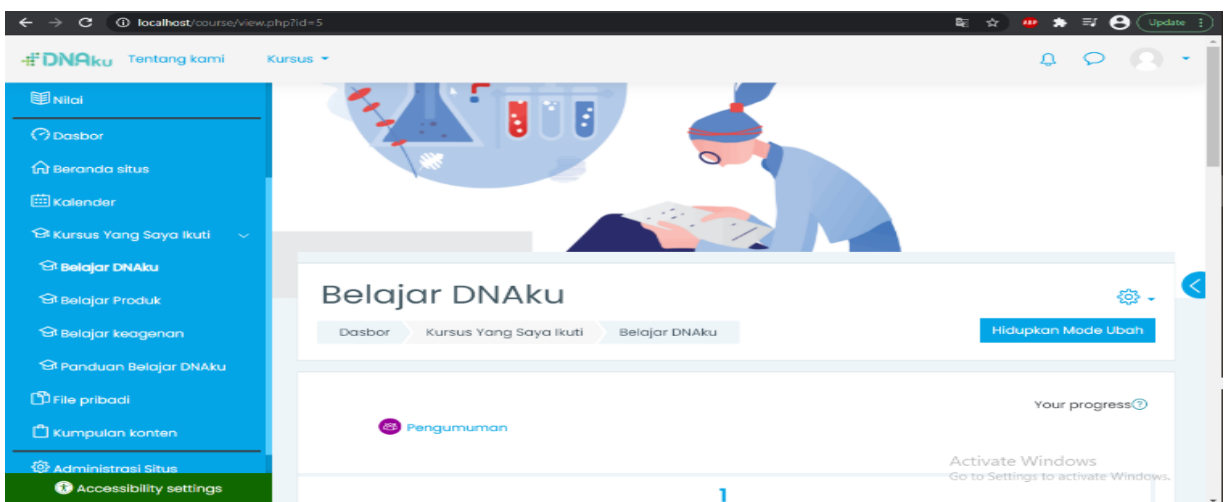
localhost/course/view.php?id=5

Update

DNAku Tentang kami Kursus

Nilai

Dasbor

Beranda situs

Kalender

Kursus Yang Saya Ikuti

Belajar DNAku

Belajar Produk

Belajar keagenan

Panduan Belajar DNAku

File pribadi

Kumpulan konten

Administrasi Situs

Accessibility settings

Belajar DNAku

Dasbor Kursus Yang Saya Ikuti Belajar DNAku

Hidupkan Mode Ubah

Your progress

Pengumuman

Activate Windows
Go to Settings to activate Windows.

1